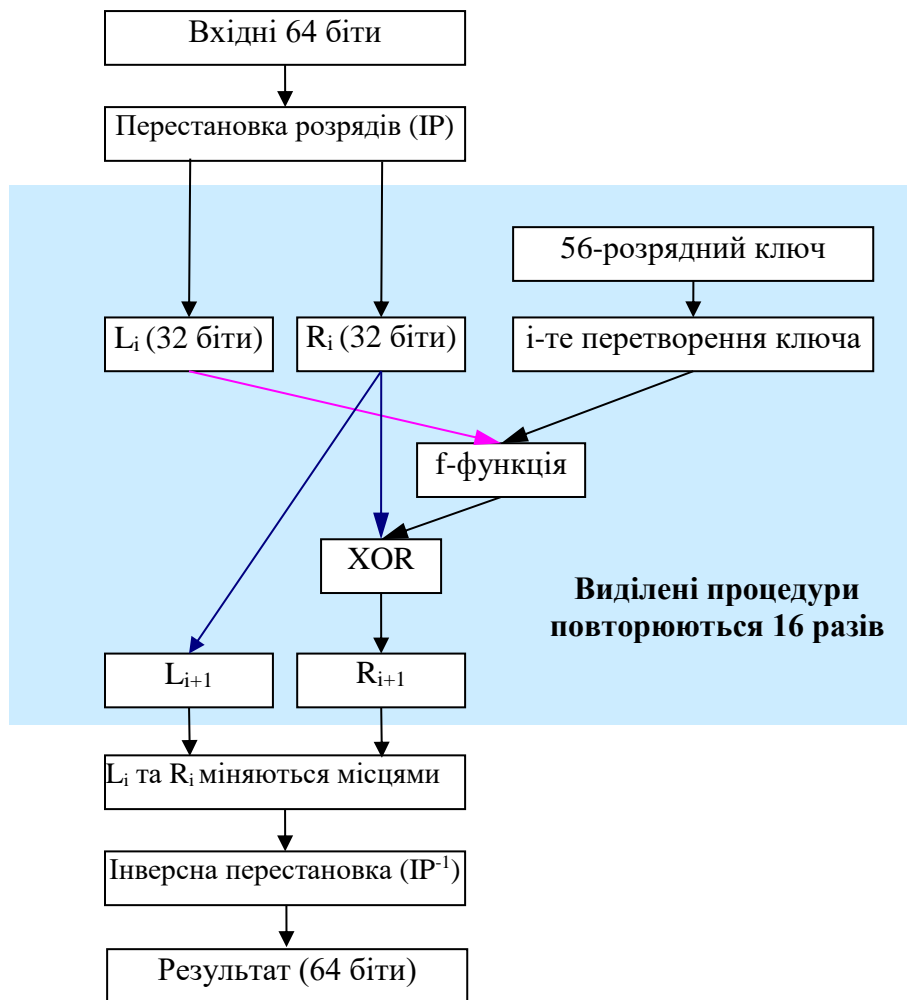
Вхідні 64 біти

Перестановка розрядів (IP)

56-розрядний ключ

$L_i$ (32 біти)

$R_i$ (32 біти)

i-те перетворення ключа

f-функція

XOR

Виділені процедури повторюються 16 разів

$L_{i+1}$

$R_{i+1}$

$L_i$ та $R_i$ міняються місцями

Інверсна перестановка ($IP^{-1}$)

Результат (64 біти)